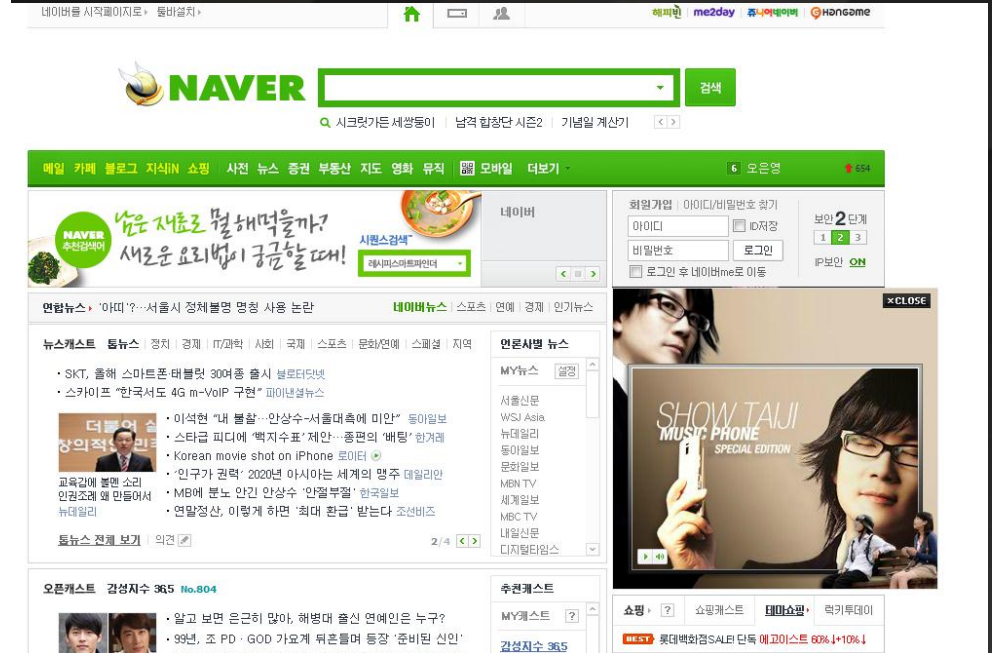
네이버를 시작페이지로 · 툴바설치 ·

해피빈 | me2day | 쥬니어네이버 | Hangame

NAVER

검색

시크릿가든 세쌍둥이 | 남격 합창단 시즌2 | 기념일 계산기

메일 카페 블로그 지식iN 쇼핑 사전 뉴스 증권 부동산 지도 영화 뮤직 모바일 더보기

6 오은영 654

NAVER 추천검색어

남은 재료로 뭘 해먹을까? 새로운 요리법이 궁금할 때!

시퀀스검색 레시피스마트파인더

네이버

회원가입 | 아이디/비밀번호 찾기

아이디 ID저장

비밀번호 로그인

로그인 후 네이버me로 이동

보안 2 단계 1 2 3

IP보안 ON

연합뉴스 · '아띠'?…서울시 정체불명 명칭 사용 논란

네이버뉴스 | 스포츠 | 연예 | 경제 | 인기뉴스

뉴스캐스트 톱뉴스 | 정치 | 경제 | IT/과학 | 사회 | 국제 | 스포츠 | 문화/연예 | 스페셜 | 지역

· SKT, 올해 스마트폰·태블릿 30여종 출시 블로터닷넷

· 스카이프 "한국서도 4G m-VoIP 구현" 파이낸셜뉴스

· 이석현 "내 불찰…안상수-서울대측에 미안" 동아일보

· 스타급 피디에 '백지수표' 제안…종편의 '배팅' 한겨레

· Korean movie shot on iPhone 로이터

· '인구가 권력' 2020년 아시아는 세계의 맹주 데일리안

· MB에 분노 안긴 안상수 '안겸부절' 한국일보

· 연말정산, 이렇게 하면 '최대 환급' 받는다 조선비즈

더불어 살 창의적 인

교육감에 볼멘 소리 인권조례 왜 만들어서 뉴데일리

톱뉴스 전체 보기 | 의견

2/4

언론사별 뉴스

MY뉴스 설정

서울신문
WSJ Asia
뉴데일리
동아일보
문화일보
MBN TV
세계일보
MBC TV
내일신문
디지털타임스

×CLOSE

SHOW TAIJI MUSIC PHONE SPECIAL EDITION

오픈캐스트 감성지수 36.5 No.804

· 알고 보면 은근히 많아, 해병대 출신 연예인은 누구?

· 99년, 조 PD · GOD 가요계 뒤흔들며 등장 '준비된 신인'

추천캐스트

MY캐스트 ?

감성지수 36.5

쇼핑 · ? 쇼핑캐스트 테마쇼핑 · 럭키투데이

BEST 롯데백화점SALE! 단독 에고이스트 60%↓+10%↓